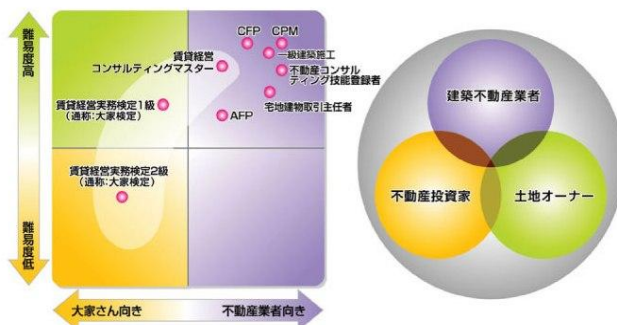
難易度高

難易度低

CFP
CPM
賃貸経営
コンサルティングマスター
一級建築施工
不動産コンサルティング技能登録者
賃貸経営実務検定1級
(通称:大家検定)
宅地建物取引主任者
AFP
賃貸経営実務検定2級
(通称:大家検定)

大家さん向き
不動産業者向き

建築不動産業者
不動産投資家
土地オーナー